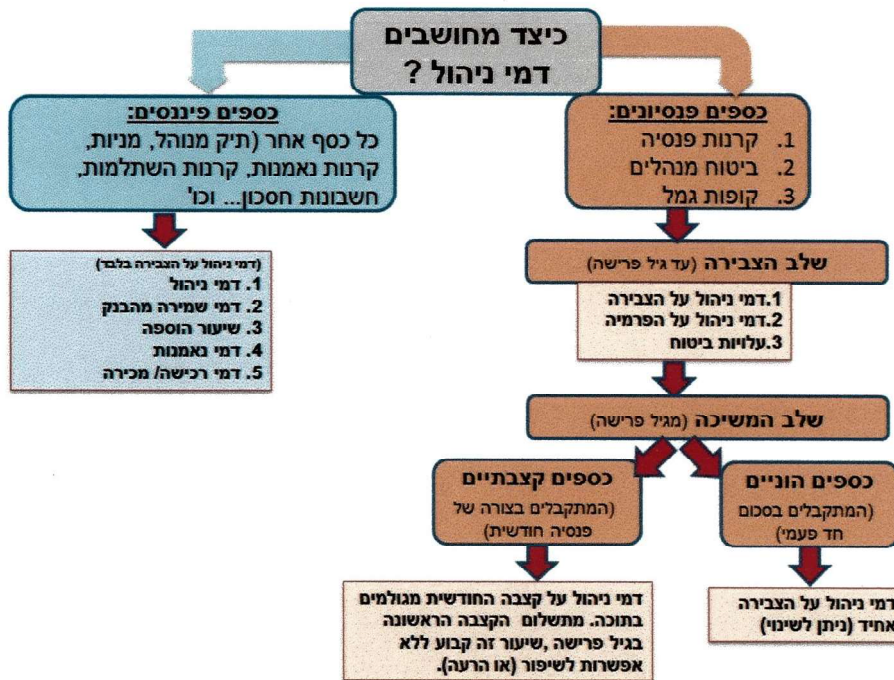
כיצד מחושבים
דמי ניהול ?

כספים פנסיונים:
1. קרנות פנסיה
2. ביטוח מנהלים
3. קופות גמל

כספים פיננסים:
כל כסף אחר (תיק מנוהל, מניות, קרנות נאמנות, קרנות השתלמות, חשבונות חסכון... וכו'

(דמי ניהול על הצבירה בלבד)
1. דמי ניהול
2. דמי שמירה מהבנק
3. שיעור הוספה
4. דמי נאמנות
5. דמי רכישה/ מכירה

שלב הצבירה (עד גיל פרישה)

1. דמי ניהול על הצבירה
2. דמי ניהול על הפרמיה
3. עלויות ביטוח

שלב המשיכה (מגיל פרישה)

כספים הוניים
(המתקבלים בסכום חד פעמי)

כספים קצבתיים
(המתקבלים בצורה של פנסיה חודשית)

דמי ניהול על הצבירה אחיד (ניתן לשינוי)

דמי ניהול על קצבה החודשית מגולמים בתוכה. מתשלום הקצבה הראשונה בגיל פרישה ,שיעור זה קבוע ללא אפשרות לשיפור (או הרעה).